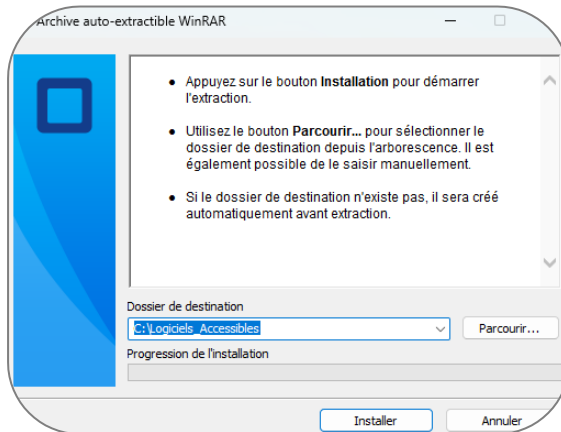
Archive auto-extractible WinRAR

• Appuyez sur le bouton **Installation** pour démarrer l'extraction.

• Utilisez le bouton **Parcourir...** pour sélectionner le dossier de destination depuis l'arborescence. Il est également possible de le saisir manuellement.

• Si le dossier de destination n'existe pas, il sera créé automatiquement avant extraction.

Dossier de destination

C:\Logiciels_Accessibles

Parcourir...

Progression de l'installation

Installer

Annuler